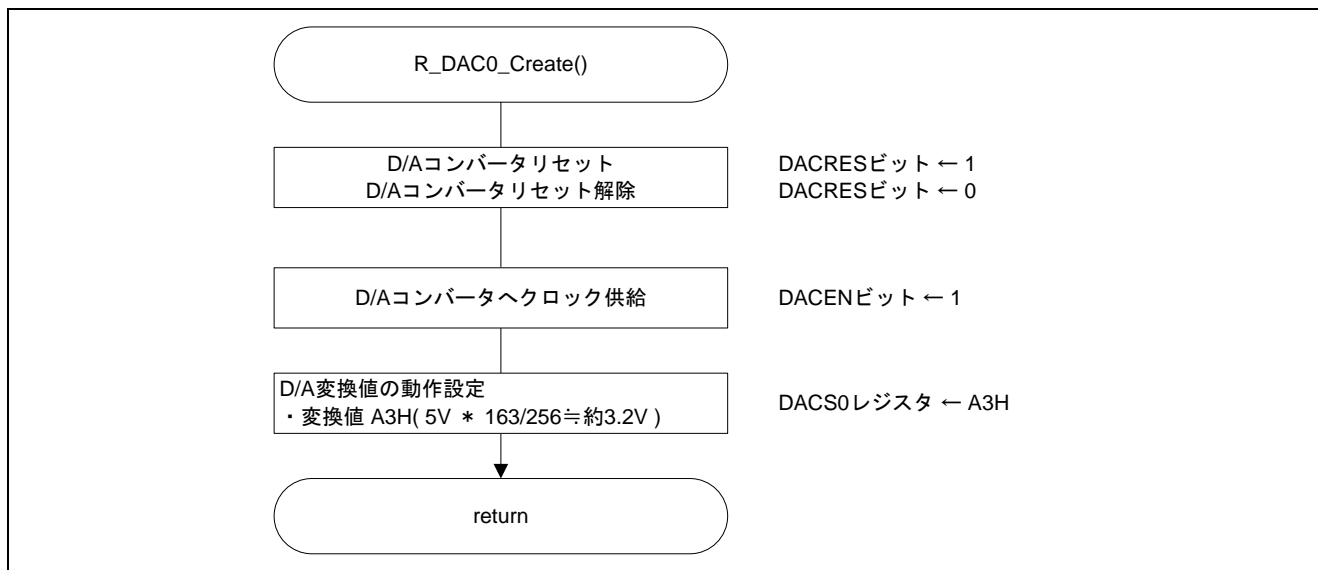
R_DAC0_Create()

D/Aコンバータリセット
D/Aコンバータリセット解除

DACRESビット ← 1
DACRESビット ← 0

D/Aコンバータへクロック供給

DACENビット ← 1

D/A変換値の動作設定
・変換値 A3H( 5V ＊ 163/256≒約3.2V )

DACS0レジスタ ← A3H

return